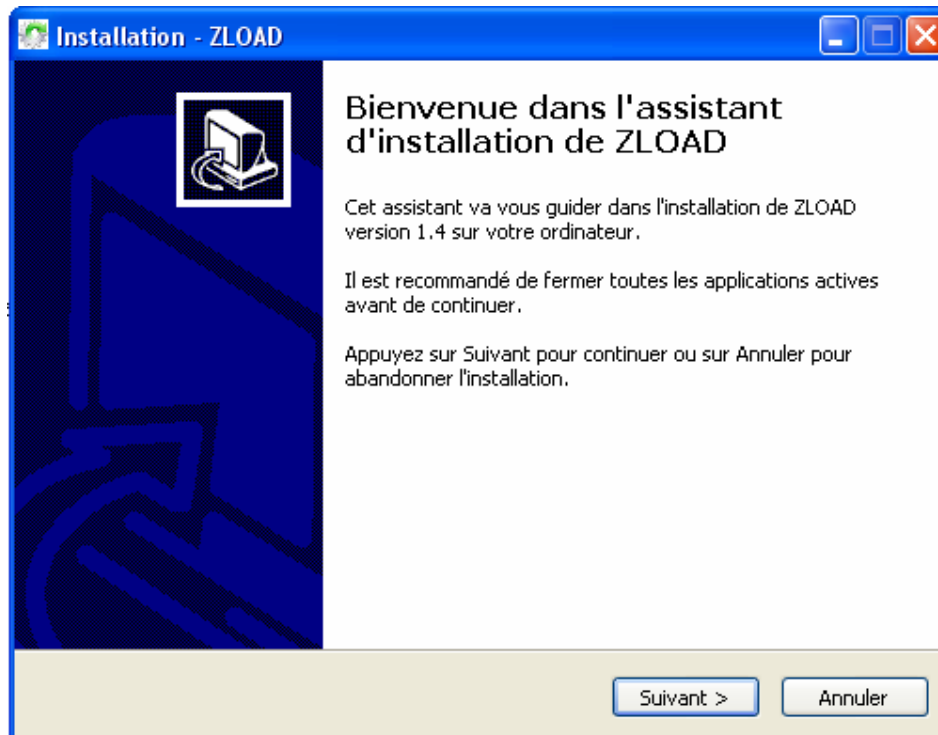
Installation - ZLOAD

Bienvenue dans l'assistant d'installation de ZLOAD

Cet assistant va vous guider dans l'installation de ZLOAD version 1.4 sur votre ordinateur.

Il est recommandé de fermer toutes les applications actives avant de continuer.

Appuyez sur Suivant pour continuer ou sur Annuler pour abandonner l'installation.

Suivant >

Annuler